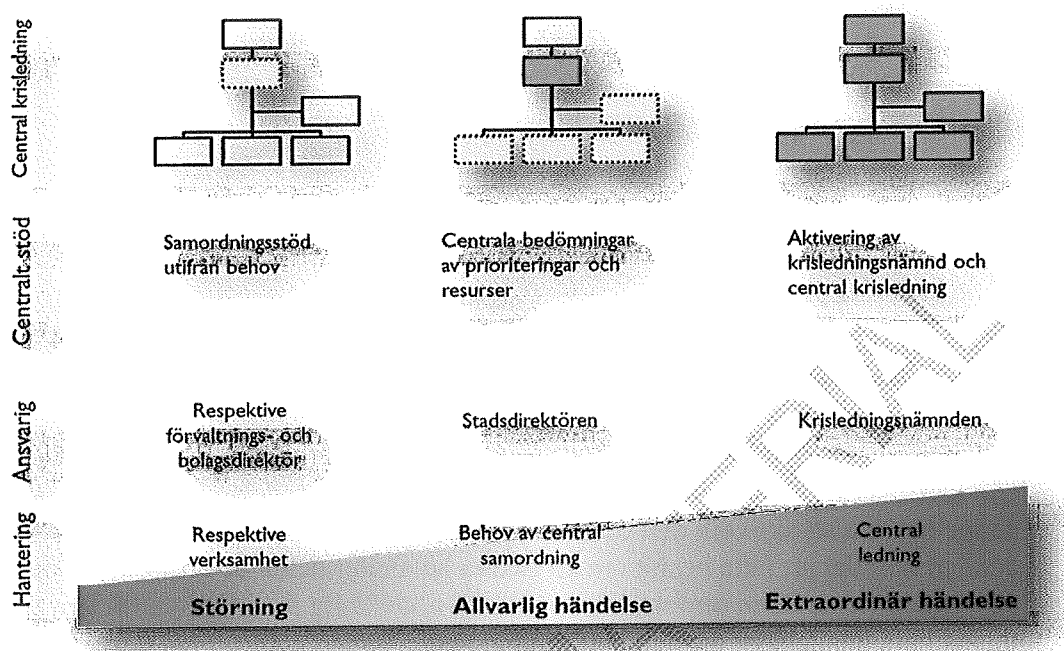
Central krisledning

Centralt stöd

Samordningsstöd utifrån behov

Centrala bedömningar av prioriteringar och resurser

Aktivering av krisledningsnämnd och central krisledning

Ansvarig

Respektive förvaltnings- och bolagsdirektör

Stadsdirektören

Krisledningsnämnden

Hantering

Respektive verksamhet

Behov av central samordning

Central ledning

Störning

Allvarlig händelse

Extraordinär händelse

TRIAL